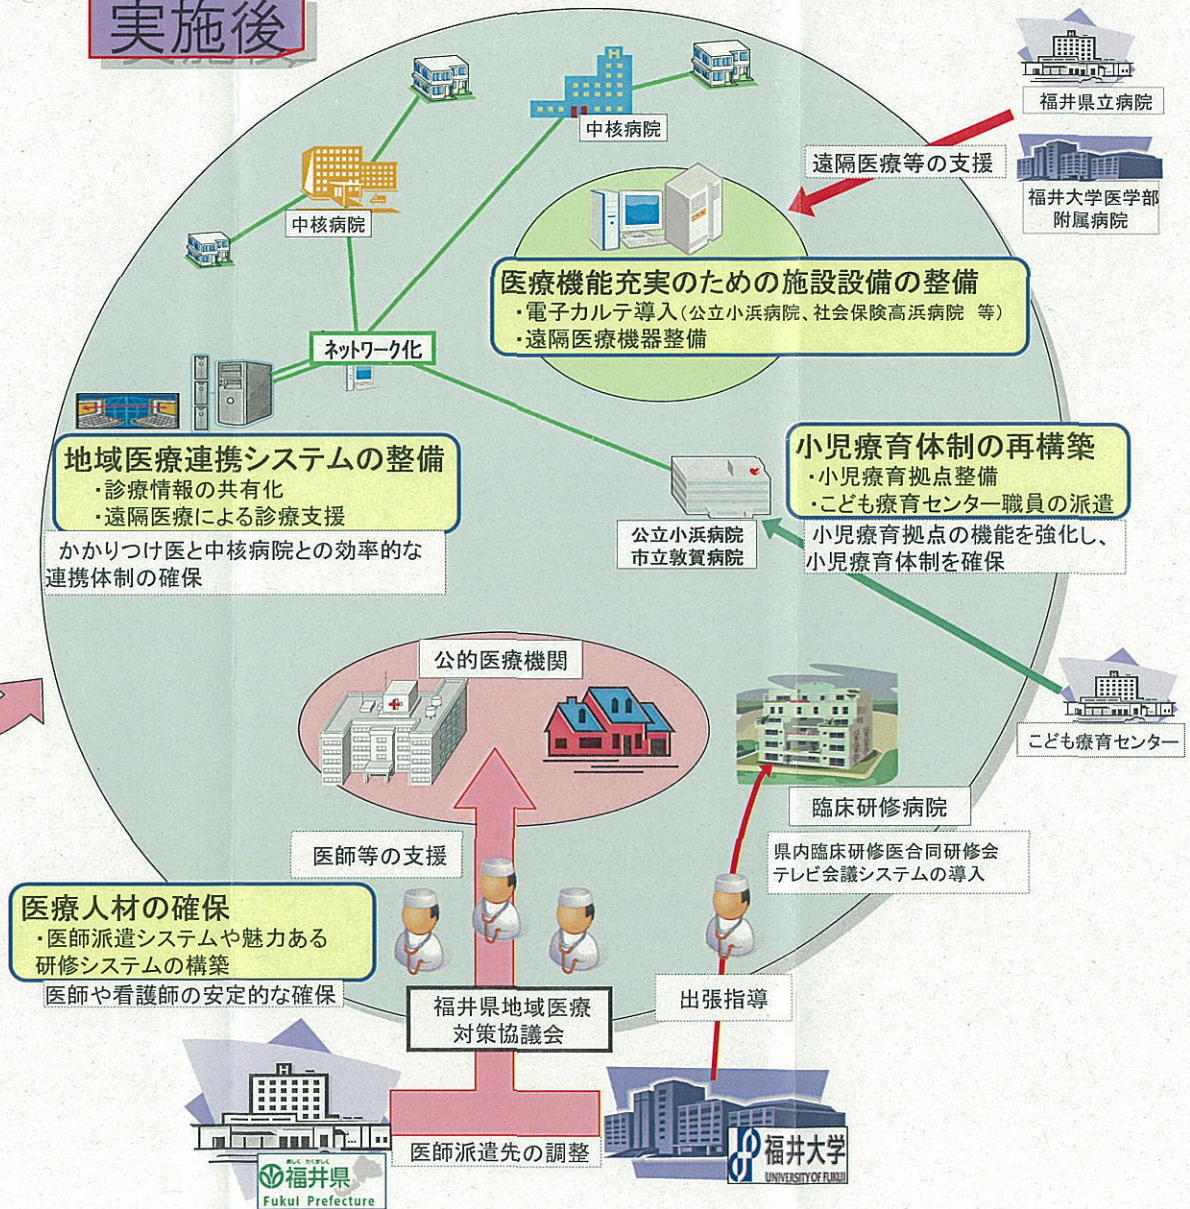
実施後

福井県立病院

中核病院

遠隔医療等の支援

福井大学医学部附属病院

中核病院

医療機能充実のための施設設備の整備
・電子カルテ導入（公立小浜病院、社会保険高浜病院　等）
・遠隔医療機器整備

ネットワーク化

小児療育体制の再構築
・小児療育拠点整備
・こども療育センター職員の派遣

地域医療連携システムの整備
・診療情報の共有化
・遠隔医療による診療支援

かかりつけ医と中核病院との効率的な連携体制の確保

公立小浜病院
市立敦賀病院

小児療育拠点の機能を強化し、小児療育体制を確保

公的医療機関

こども療育センター

臨床研修病院

県内臨床研修医合同研修会
テレビ会議システムの導入

医師等の支援

医療人材の確保
・医師派遣システムや魅力ある研修システムの構築

医師や看護師の安定的な確保

福井県地域医療対策協議会

出張指導

医師派遣先の調整

福井県
Fukui Prefecture

福井大学
UNIVERSITY OF FUKUI